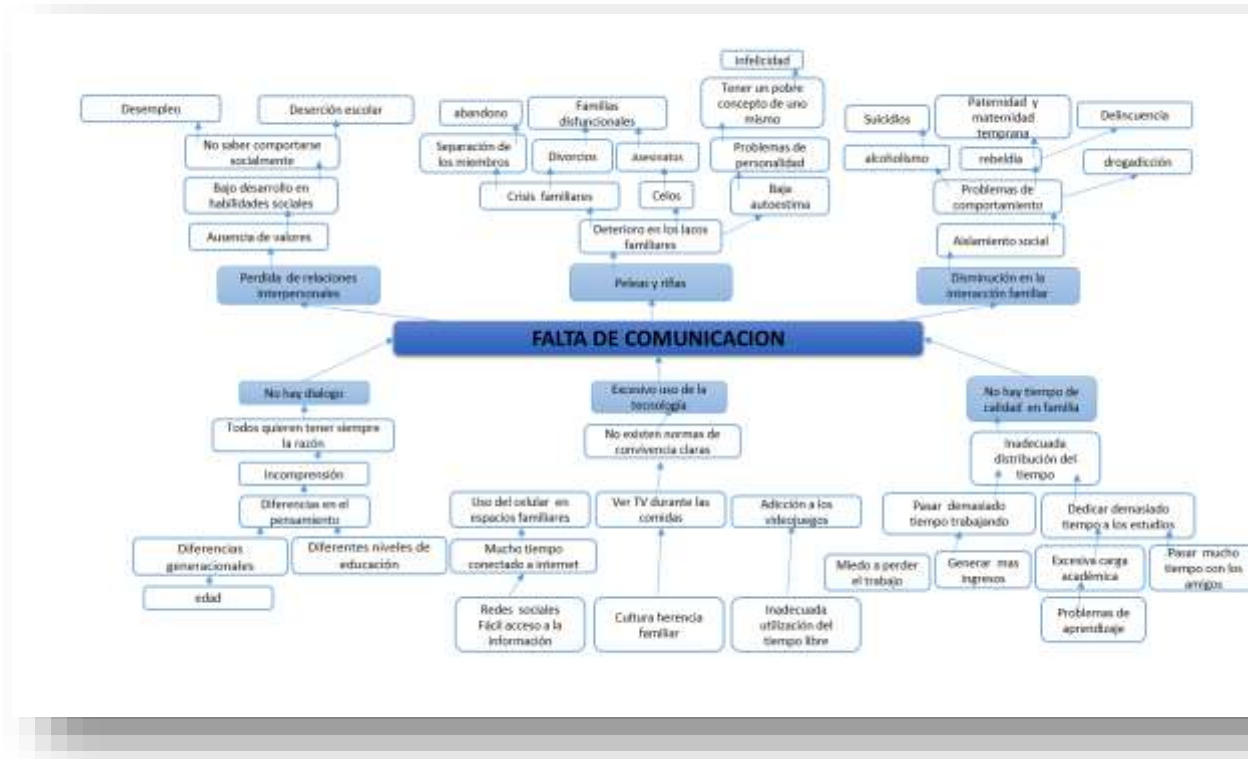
FALTA DE COMUNICACION

Perdida de relaciones interpersonales

Ausencia de valores

Bajo desarrollo en habilidades sociales

No saber comportarse socialmente

Desempleo

Deserción escolar

Peleas y riñas

Deterioro en los lazos familiares

Crisis familiares

Celos

Baja autoestima

Separación de los miembros

Divorcios

Asesinatos

abandono

Familias disfuncionales

Problemas de personalidad

Tener un pobre concepto de uno mismo

Infelicidad

Disminución en la interacción familiar

Aislamiento social

Problemas de comportamiento

alcoholismo

rebeldía

Suicidios

Paternidad y maternidad temprana

Delincuencia

drogadicción

No hay dialogo

Todos quieren tener siempre la razón

Incomprensión

Diferencias en el pensamiento

Diferencias generacionales

edad

Diferentes niveles de educación

Excesivo uso de la tecnología

No existen normas de convivencia claras

Uso del celular en espacios familiares

Mucho tiempo conectado a internet

Redes sociales Fácil acceso a la información

Ver TV durante las comidas

Cultura herencia familiar

Adicción a los videojuegos

Inadecuada utilización del tiempo libre

No hay tiempo de calidad en familia

Inadecuada distribución del tiempo

Pasar demasiado tiempo trabajando

Miedo a perder el trabajo

Generar mas ingresos

Dedicar demasiado tiempo a los estudios

Excesiva carga académica

Problemas de aprendizaje

Pasar mucho tiempo con los amigos